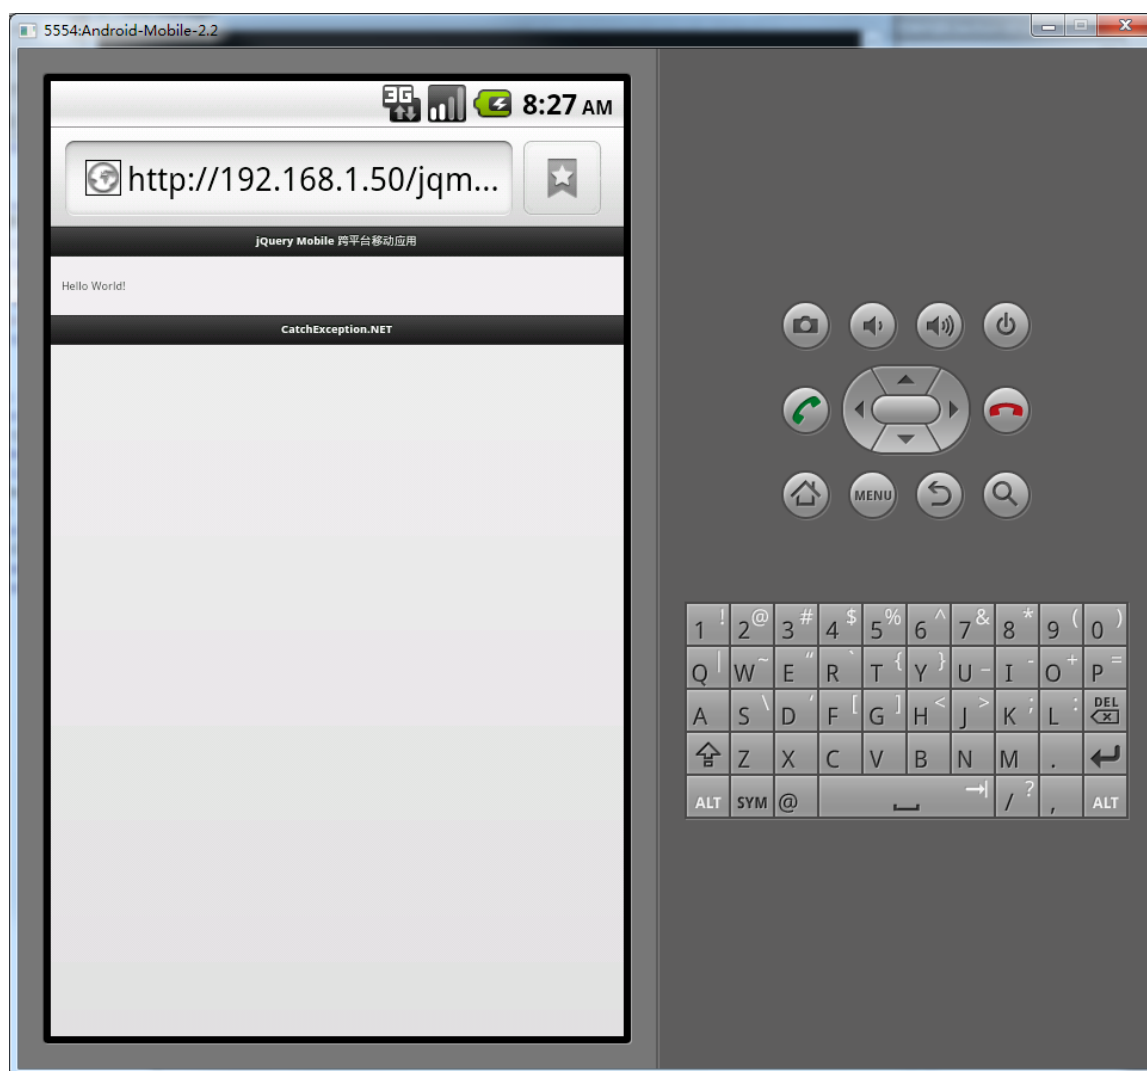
5554:Android-Mobile-2.2

3G 8:27 AM

http://192.168.1.50/jqm...

jQuery Mobile 跨平台移动应用

Hello World!

CatchException.NET

MENU

| 1 ! | 2 @ | 3 # | 4 $ | 5 % | 6 ^ | 7 & | 8 * | 9 ( | 0 ) |
|---|---|---|---|---|---|---|---|---|---|
| Q \| | W ~ | E " | R ` | T { | Y } | U – | I - | O + | P = |
| A | S \ | D ' | F [ | G ] | H < | J > | K ; | L : | DEL |
| ⇧ | Z | X | C | V | B | N | M | . | ↵ |
| ALT | SYM | @ |  |  |  | → | / ? | , | ALT |